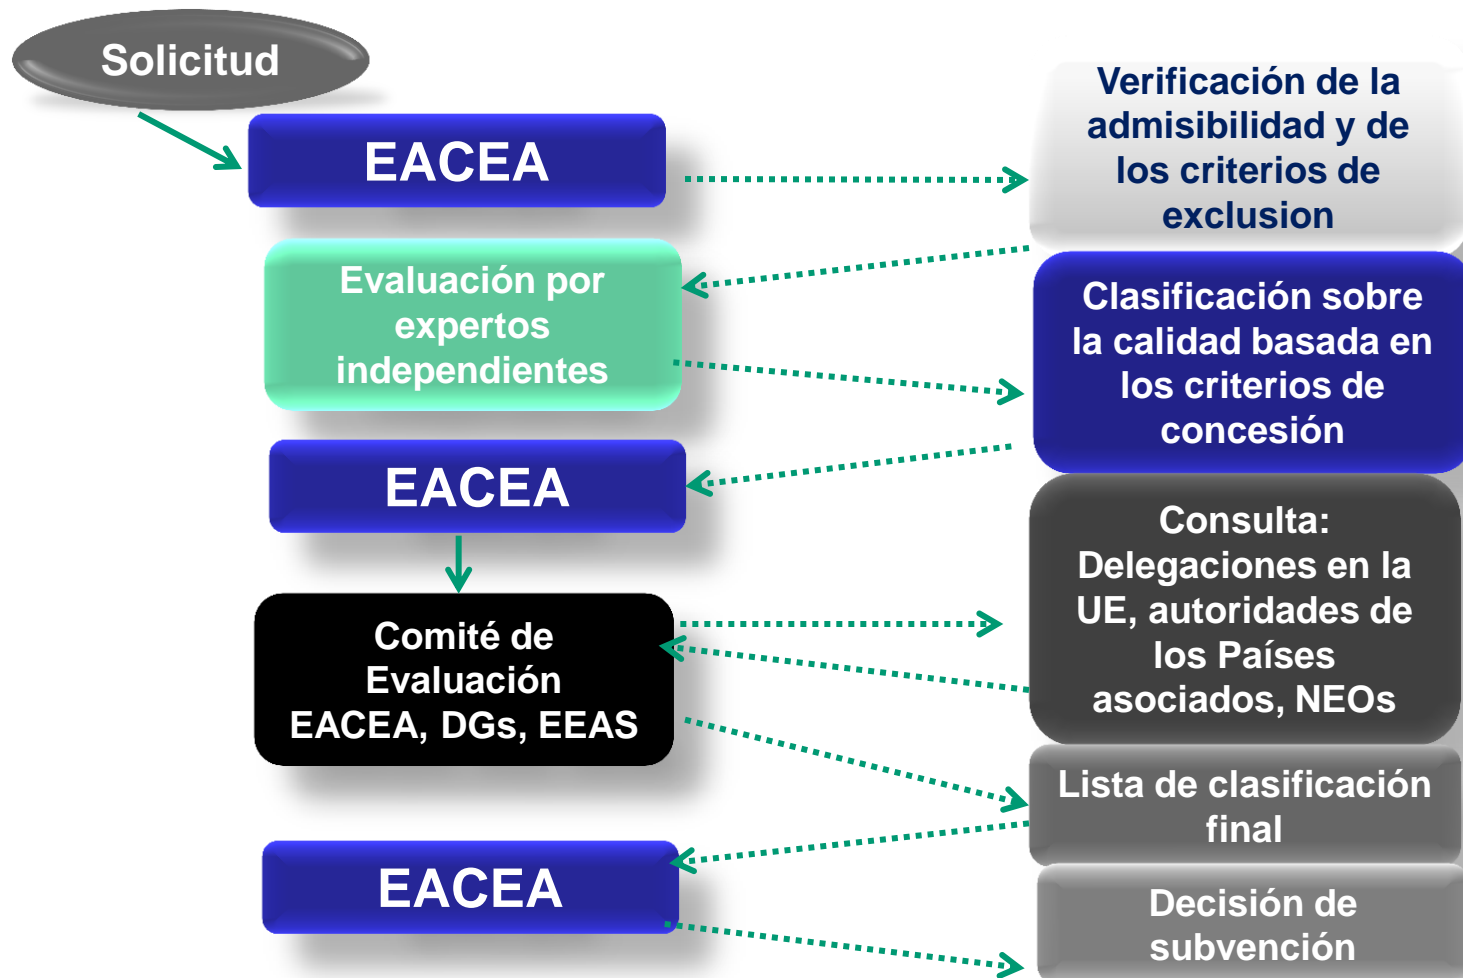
Solicitud

EACEA

Verificación de la admisibilidad y de los criterios de exclusion

Evaluación por expertos independientes

Clasificación sobre la calidad basada en los criterios de concesión

EACEA

Consulta: Delegaciones en la UE, autoridades de los Países asociados, NEOs

Comité de Evaluación EACEA, DGs, EEAS

Lista de clasificación final

EACEA

Decisión de subvención